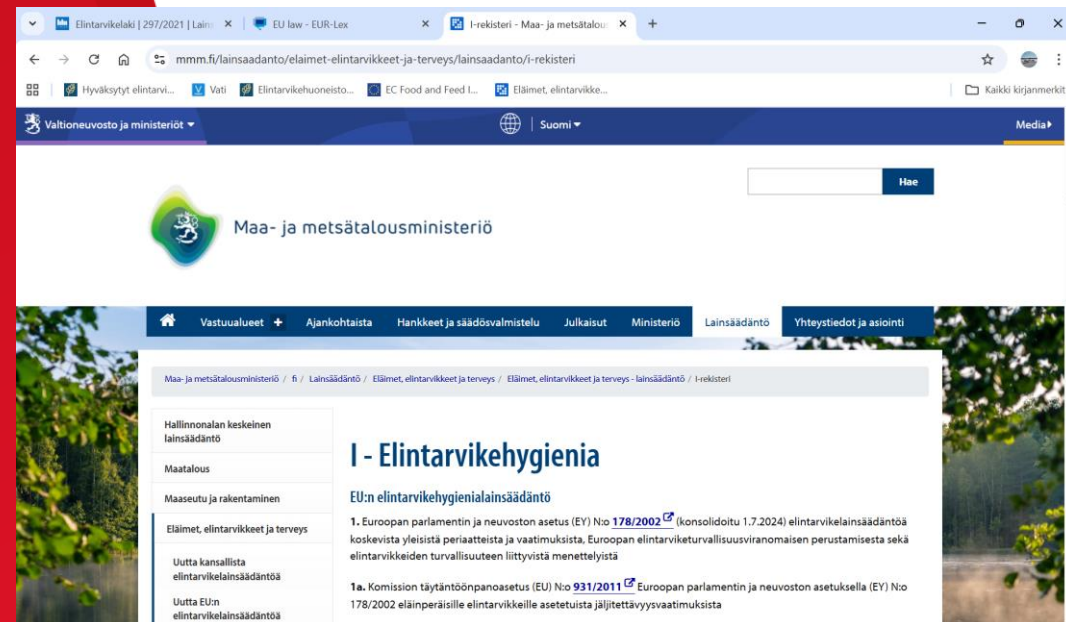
Elintarvikelaki | 297/2021 | Lain × | EU law - EUR-Lex × | I-rekisteri - Maa- ja metsätalou × | +

mmm.fi/lainsaadanto/elaimet-elintarvikkeet-ja-terveys/lainsaadanto/i-rekisteri

Hyväksytyt elintarvi... | Vati | Elintarvikehuoneisto... | EC Food and Feed I... | Eläimet, elintarvikke... | Kaikki kirjanmerkit

Valtioneuvosto ja ministeriöt ▾ | Suomi ▾ | Media ▸

Hae

Maa- ja metsätalousministeriö

Vastuualueet + | Ajankohtaista | Hankkeet ja säädösvalmistelu | Julkaisut | Ministeriö | Lainsäädäntö | Yhteystiedot ja asiointi

Maa- ja metsätalousministeriö / fi / Lainsäädäntö / Eläimet, elintarvikkeet ja terveys / Eläimet, elintarvikkeet ja terveys - lainsäädäntö / I-rekisteri

Hallinnonalan keskeinen lainsäädäntö

Maatalous

Maaseutu ja rakentaminen

Eläimet, elintarvikkeet ja terveys

Uutta kansallista elintarvikelainsäädäntöä

Uutta EU:n elintarvikelainsäädäntöä

I - Elintarvikehygienia

EU:n elintarvikehygienialainsäädäntö

1. Euroopan parlamentin ja neuvoston asetus (EY) N:o 178/2002 (konsolidoitu 1.7.2024) elintarvikelainsäädäntöä koskevista yleisistä periaatteista ja vaatimuksista, Euroopan elintarviketurvallisuusviranomaisen perustamisesta sekä elintarvikkeiden turvallisuuteen liittyvistä menettelyistä

1a. Komission täytäntöönpanoasetus (EU) N:o 931/2011 Euroopan parlamentin ja neuvoston asetuksella (EY) N:o 178/2002 eläinperäisille elintarvikkeille asetetuista jäljitettävyysvaatimuksista